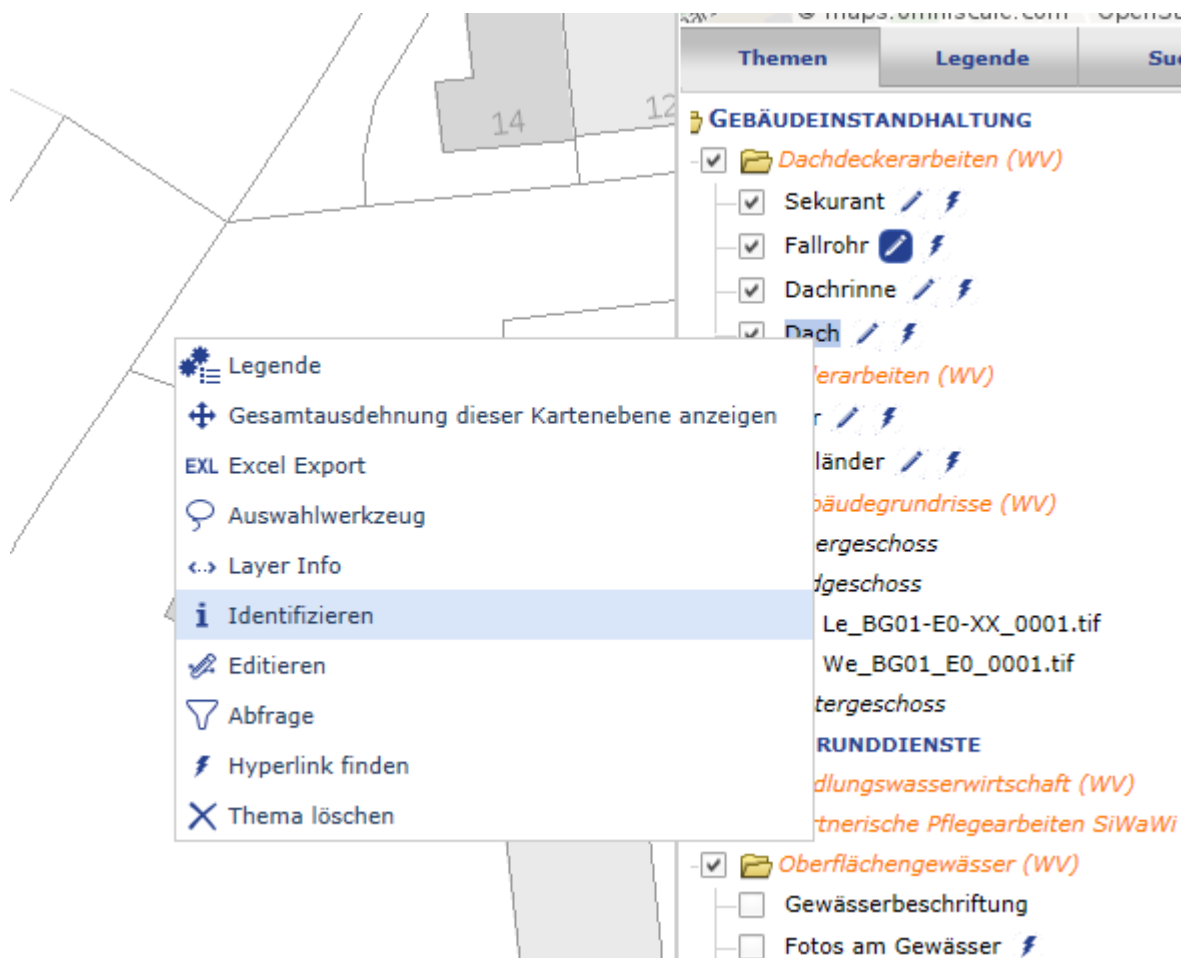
© maps.omniscale.com OpenS

14

12

Themen

Legende

Su

GEBÄUDEINSTANDHALTUNG

Dachdeckerarbeiten (WV)

Sekurant

Fallrohr

Dachrinne

Dach

lerarbeiten (WV)

r

länder

bäudegrundrisse (WV)

tergeschoss

dgeschoss

Le_BG01-E0-XX_0001.tif

We_BG01_E0_0001.tif

tergeschoss

RUNDDIENSTE

dlungswasserwirtschaft (WV)

rtnerische Pflegearbeiten SiWaWi

Oberflächengewässer (WV)

Gewässerbeschriftung

Fotos am Gewässer

Legende

Gesamtausdehnung dieser Kartenebene anzeigen

EXL Excel Export

Auswahlwerkzeug

Layer Info

Identifizieren

Editieren

Abfrage

Hyperlink finden

Thema löschen